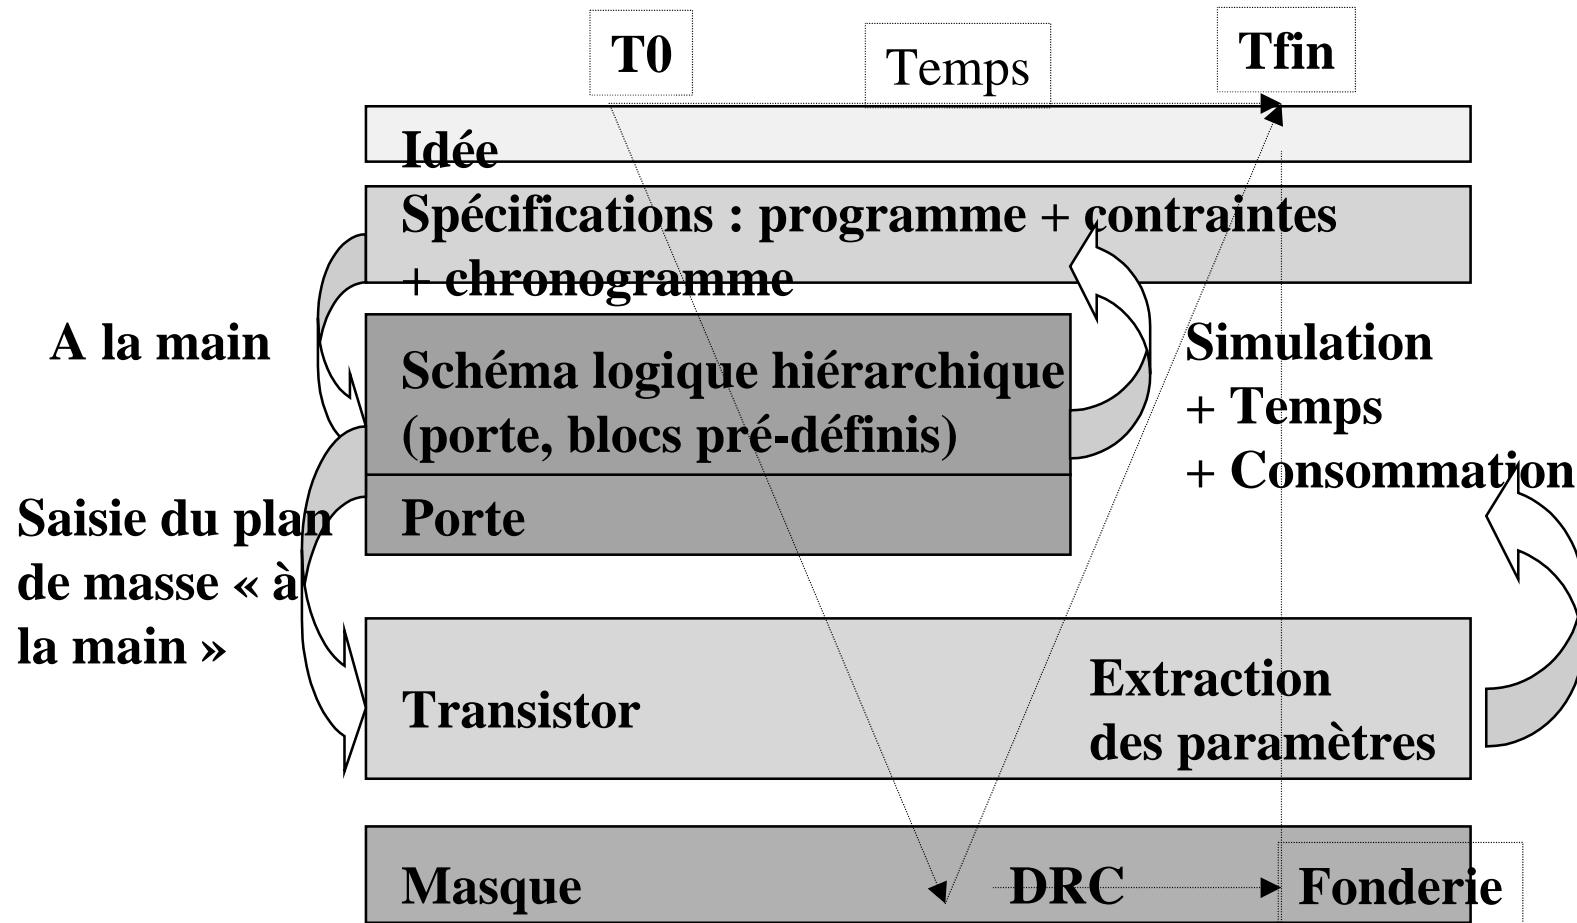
T0

Temps

Tfin

Idée

Spécifications : programme + contraintes + chronogramme

A la main

Schéma logique hiérarchique (porte, blocs pré-définis)

Simulation
+ Temps
+ Consommation

Porte

Saisie du plan de masse « à la main »

Transistor

Extraction des paramètres

Masque

DRC

Fonderie